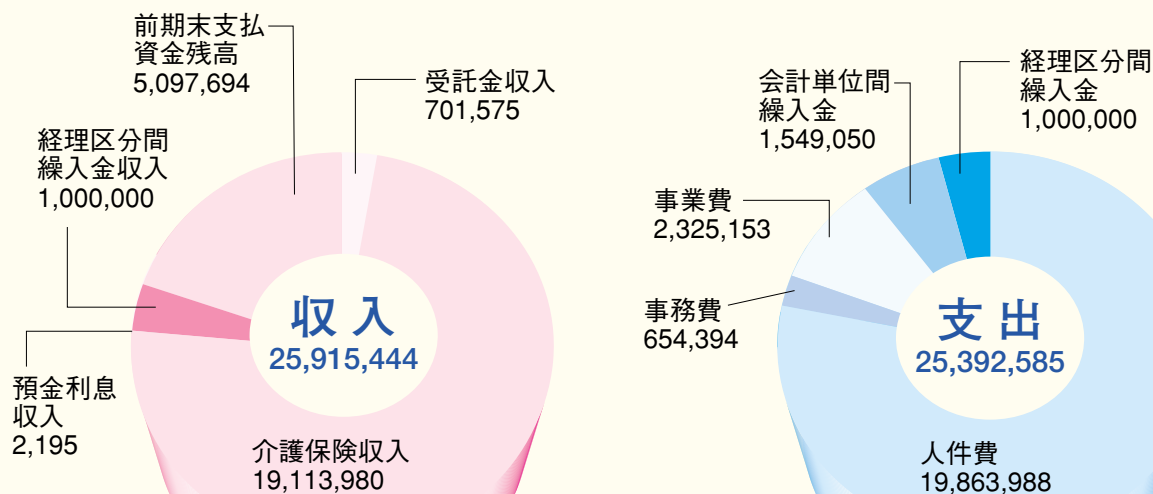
前期末支払
資金残高
5,097,694

受託金収入
701,575

経理区分間
繰入金収入
1,000,000

収入
25,915,444

預金利息
収入
2,195

介護保険収入
19,113,980

会計単位間
繰入金
1,549,050

経理区分間
繰入金
1,000,000

事業費
2,325,153

事務費
654,394

支出
25,392,585

人件費
19,863,988